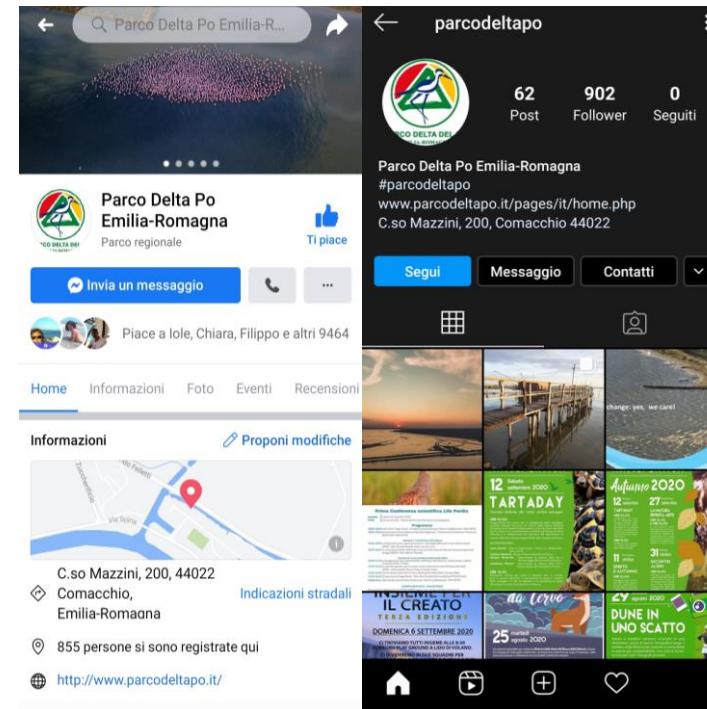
Parco Delta Po Emilia-R...

Parco Delta Po Emilia-Romagna
Parco regionale
Ti piace

Invia un messaggio

Piace a Iole, Chiara, Filippo e altri 9464

Home Informazioni Foto Eventi Recensioni

Informazioni
Proponi modifiche

Via Spina

C.so Mazzini, 200, 44022 Comacchio, Emilia-Romagna
Indicazioni stradali

855 persone si sono registrate qui

http://www.parcodeltapo.it/

parcodeltapo

62 Post
902 Follower
0 Seguiti

Parco Delta Po Emilia-Romagna
#parcodeltapo
www.parcodeltapo.it/pages/it/home.php
C.so Mazzini, 200, Comacchio 44022

Segui
Messaggio
Contatti

change: yes, we care!

12 Sabato settembre 2020
TARTADAY

Autunno 2020

INSIEME PER IL CREATO
TERZA EDIZIONE
DOMENICA 6 SETTEMBRE 2020

da Cervo
25 agosto 2020

29 agosto 2020
DUNE IN UNO SCATTO